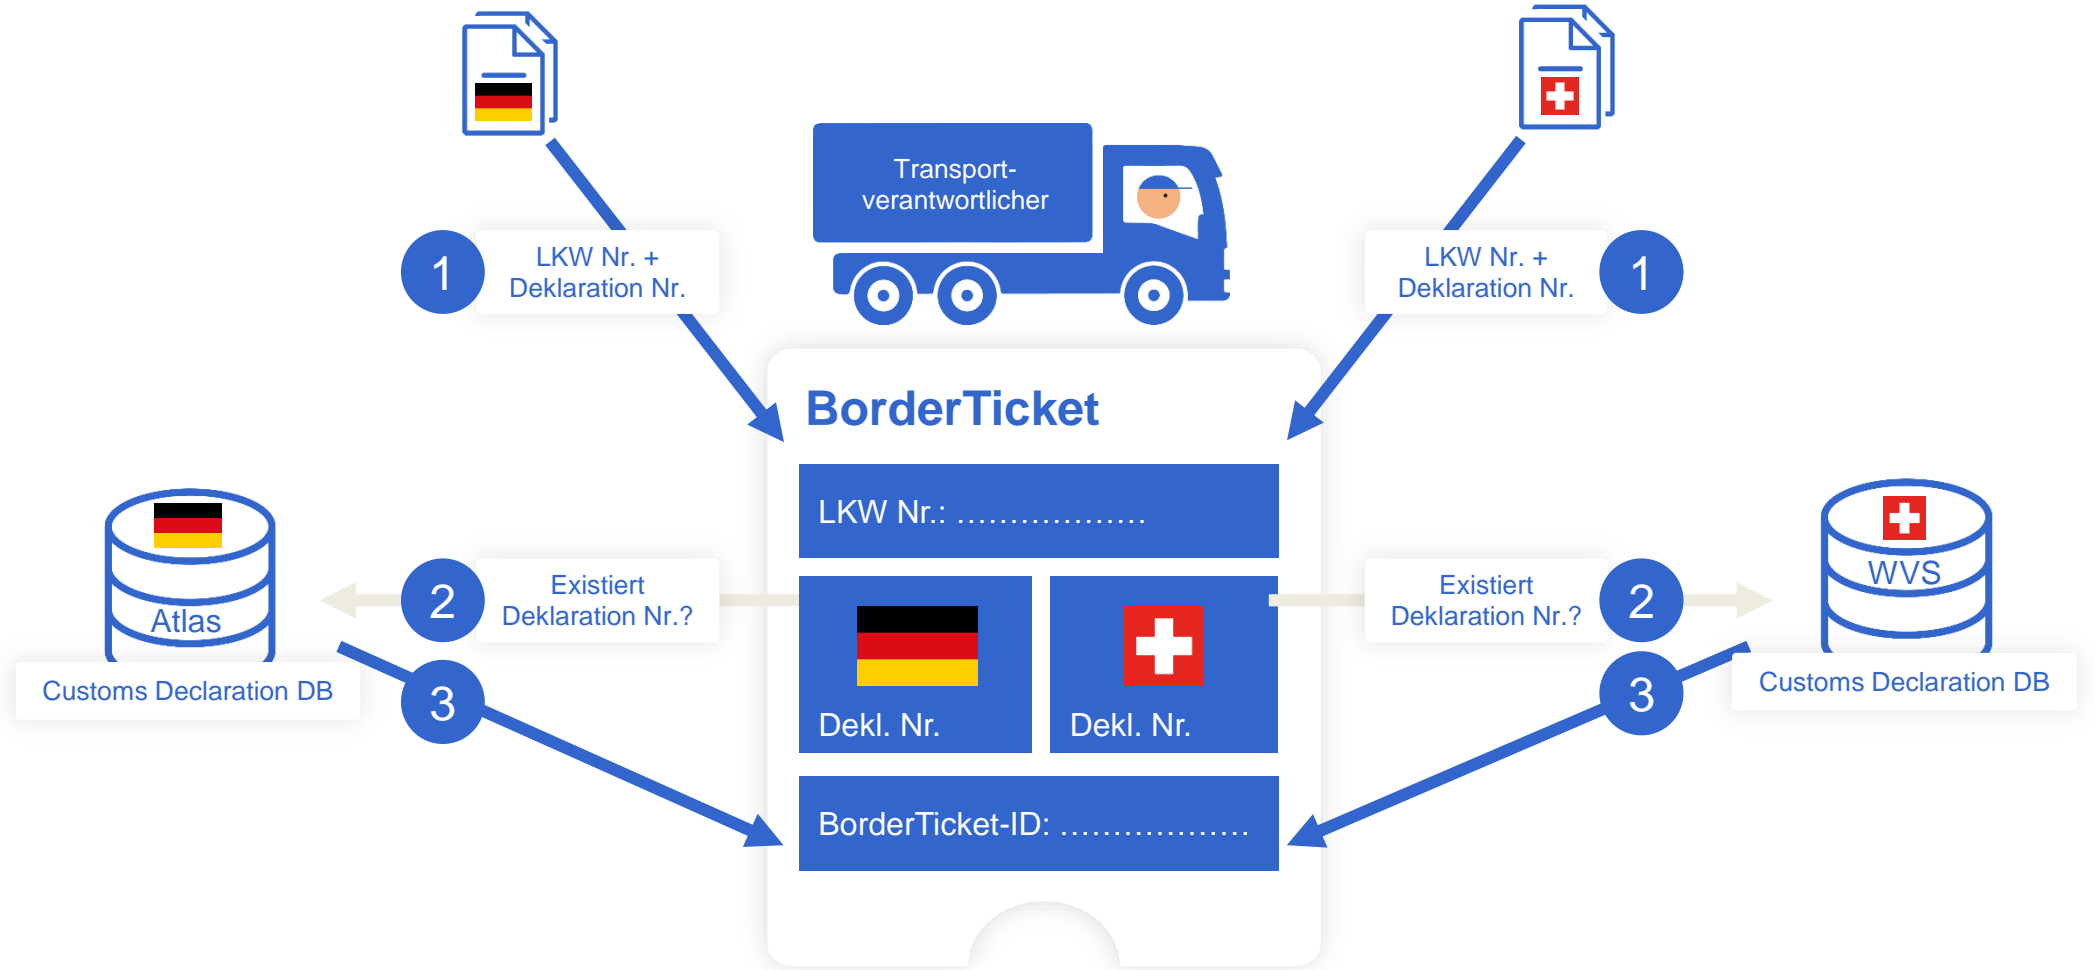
Transport-verantwortlicher

1 LKW Nr. + Deklaration Nr.

LKW Nr. + Deklaration Nr. 1

BorderTicket

LKW Nr.: ..................

Dekl. Nr.

Dekl. Nr.

BorderTicket-ID: ..................

Atlas

Customs Declaration DB

2 Existiert Deklaration Nr.?

Existiert Deklaration Nr.? 2

WVS

Customs Declaration DB

3

3